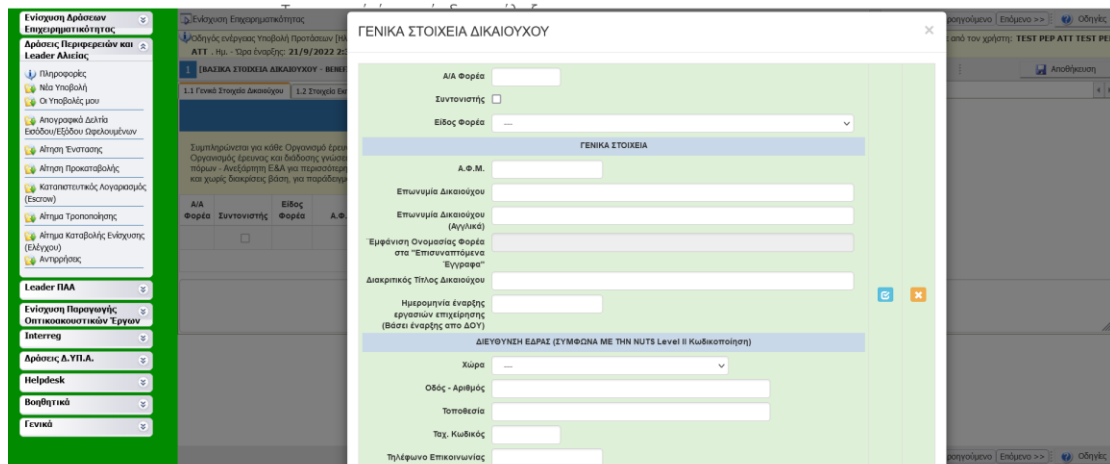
Ενίσχυση Δράσεων Επιχειρηματικότητας
Δράσεις Περιφερειών και Leader Αλιείας
Πληροφορίες
Νέα Υποβολή
Οι Υποβολές μου
Απογραφικά Δελτία Εισόδου/Εξόδου Ωφελουμένων
Αίτηση Ένστασης
Αίτηση Προκαταβολής
Καταπιστευτικός Λογαριασμός (Escrow)
Αίτημα Τροποποίησης
Αίτημα Καταβολής Ενίσχυσης (Ελέγχου)
Αντιρρήσεις
Leader ΠΑΑ
Ενίσχυση Παραγωγής Οπτικοακουστικών Έργων
Interreg
Δράσεις Δ.ΥΠ.Α.
Helpdesk
Βοηθητικά
Γενικά

Ενίσχυση Επιχειρηματικότητας
Οδηγός ενέργειας Υποβολή Προτάσεων [ΗΛ
ΑΤΤ . Ημ. - Ώρα έναρξης: 21/9/2022 2:
1 [ΒΑΣΙΚΑ ΣΤΟΙΧΕΙΑ ΔΙΚΑΙΟΥΧΟΥ - BENE
1.1 Γενικά Στοιχεία Δικαιούχου 1.2 Στοιχεία Εκ
Συμπληρώνεται για κάθε Οργανισμό έρευ Οργανισμός έρευνας και διάδοσης γνώσε πόρων - Ανεξάρτητη Ε&Α για περισσότερ και χωρίς διακρίσεις βάση, για παράδειγμ
Α/Α Φορέα | Συντονιστής | Είδος Φορέα | Α.Φ.

ρογούμενο Επόμενο >> Οδηγίες
από τον χρήστη: TEST PEP ATT TEST PE
Αποθήκευση

ΓΕΝΙΚΑ ΣΤΟΙΧΕΙΑ ΔΙΚΑΙΟΥΧΟΥ
Α/Α Φορέα
Συντονιστής
Είδος Φορέα ---
ΓΕΝΙΚΑ ΣΤΟΙΧΕΙΑ
Α.Φ.Μ.
Επωνυμία Δικαιούχου
Επωνυμία Δικαιούχου (Αγγλικά)
Εμφάνιση Ονομασίας Φορέα στα "Επισυναπτόμενα Έγγραφα"
Διακριτικός Τίτλος Δικαιούχου
Ημερομηνία έναρξης εργασιών επιχείρησης (Βάσει έναρξης απο ΔΟΥ)
ΔΙΕΥΘΥΝΣΗ ΕΔΡΑΣ (ΣΥΜΦΩΝΑ ΜΕ ΤΗΝ NUTS Level II Κωδικοποίηση)
Χώρα ---
Οδός - Αριθμός
Τοποθεσία
Ταχ. Κωδικός
Τηλέφωνο Επικοινωνίας

ρογούμενο Επόμενο >> Οδηγίες